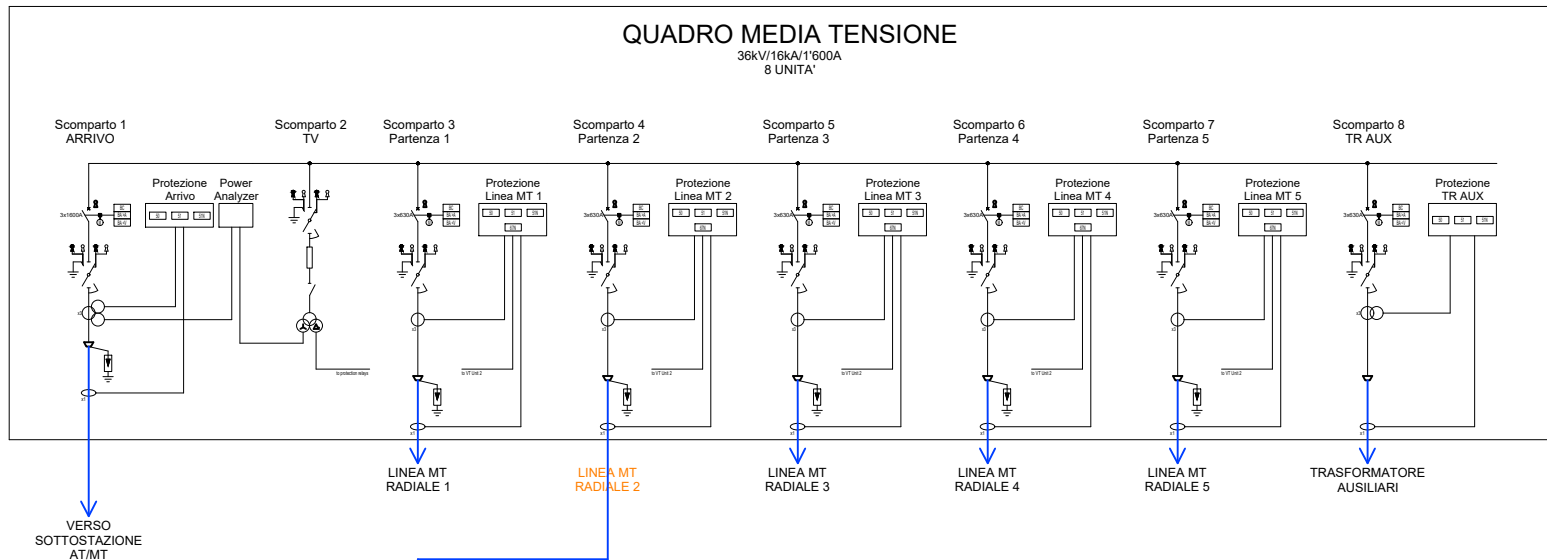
QUADRO MEDIA TENSIONE
36kV/16kA/1'600A
8 UNITA'

Scomparto 1
ARRIVO

Scomparto 2
TV

Scomparto 3
Partenza 1

Scomparto 4
Partenza 2

Scomparto 5
Partenza 3

Scomparto 6
Partenza 4

Scomparto 7
Partenza 5

Scomparto 8
TR AUX

Protezione Arrivo

Power Analyzer

Protezione Linea MT 1

Protezione Linea MT 2

Protezione Linea MT 3

Protezione Linea MT 4

Protezione Linea MT 5

Protezione TR AUX

3x1600A

3x630A

3x630A

3x630A

3x630A

3x630A

3x630A

to protection relays

to VT Unit 2

to VT Unit 2

to VT Unit 2

to VT Unit 2

to VT Unit 2

LINEA MT RADIALE 1

LINEA MT RADIALE 2

LINEA MT RADIALE 3

LINEA MT RADIALE 4

LINEA MT RADIALE 5

TRASFORMATORE AUSILIARI

VERSO SOTTOSTAZIONE AT/MT